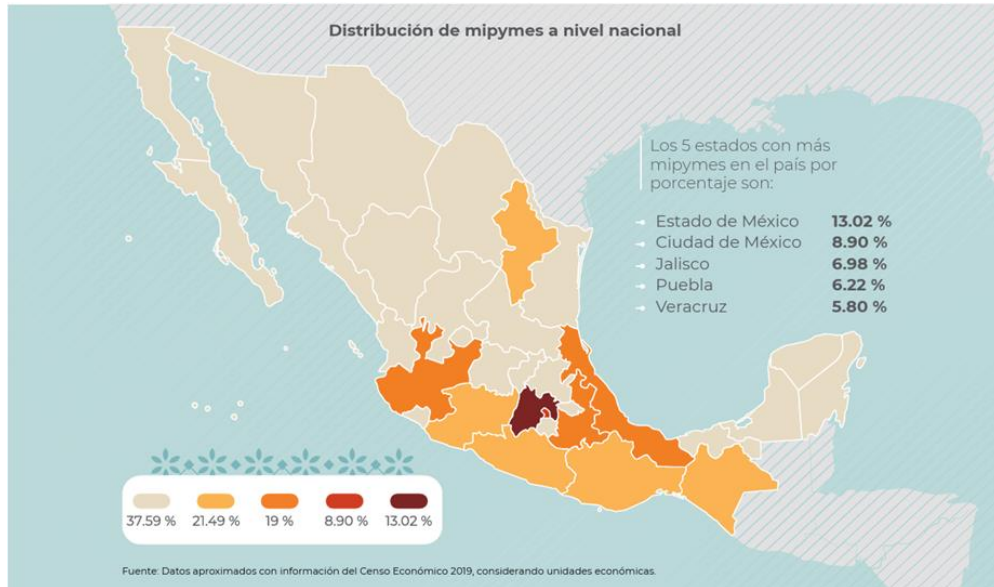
Distribución de mipymes a nivel nacional

Los 5 estados con más mipymes en el país por porcentaje son:

Estado de México 13.02 %
Ciudad de México 8.90 %
Jalisco 6.98 %
Puebla 6.22 %
Veracruz 5.80 %

37.59 % 21.49 % 19 % 8.90 % 13.02 %

Fuente: Datos aproximados con información del Censo Económico 2019, considerando unidades económicas.